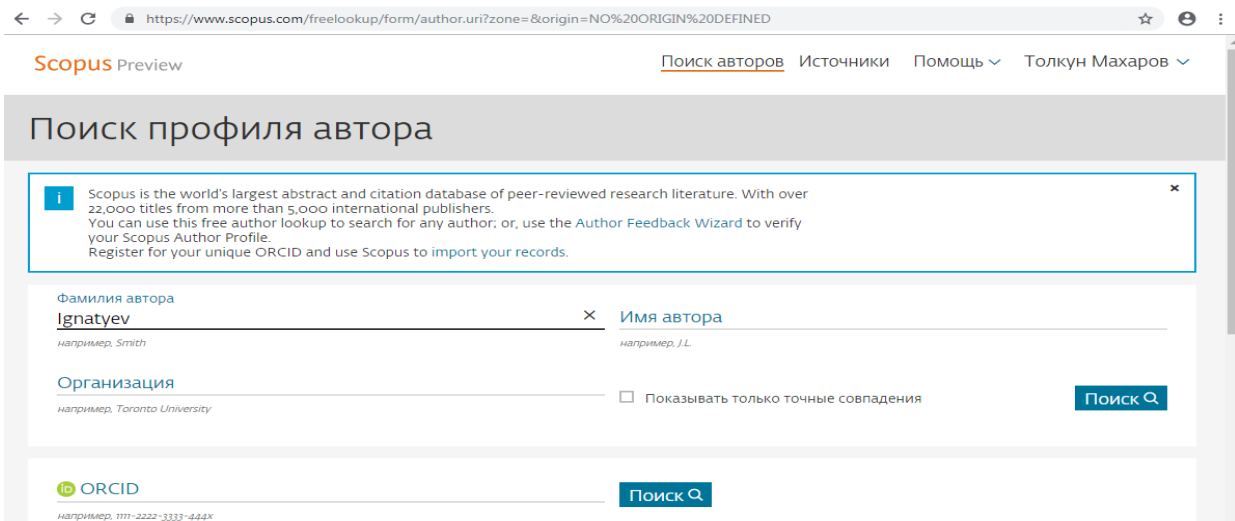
https://www.scopus.com/freelookup/form/author.uri?zone=&origin=NO%20ORIGIN%20DEFINED

Scopus Preview

Поиск авторов Источники Помощь Толкун Махаров

Поиск профиля автора

i Scopus is the world's largest abstract and citation database of peer-reviewed research literature. With over 22,000 titles from more than 5,000 international publishers.
You can use this free author lookup to search for any author; or, use the Author Feedback Wizard to verify your Scopus Author Profile.
Register for your unique ORCID and use Scopus to import your records.

×

Фамилия автора
Ignatyev ×
например, Smith

Имя автора
например, J.L.

Организация
например, Toronto University

Показывать только точные совпадения

Поиск

ORCID
например, 1111-2222-3333-444x

Поиск